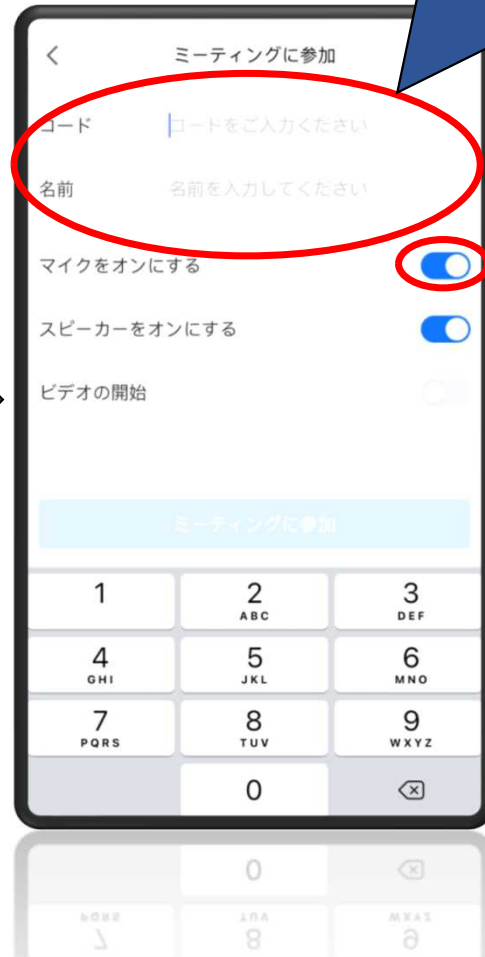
<

ミーティングに参加

コード　コードをご入力ください

名前　名前を入力してください

マイクをオンにする

スピーカーをオンにする

ビデオの開始

ミーティングに参加

| 1 | 2 ABC | 3 DEF |
|---|---|---|
| 4 GHI | 5 JKL | 6 MNO |
| 7 PQRS | 8 TUV | 9 WXYZ |
| | 0 | ⌫ |